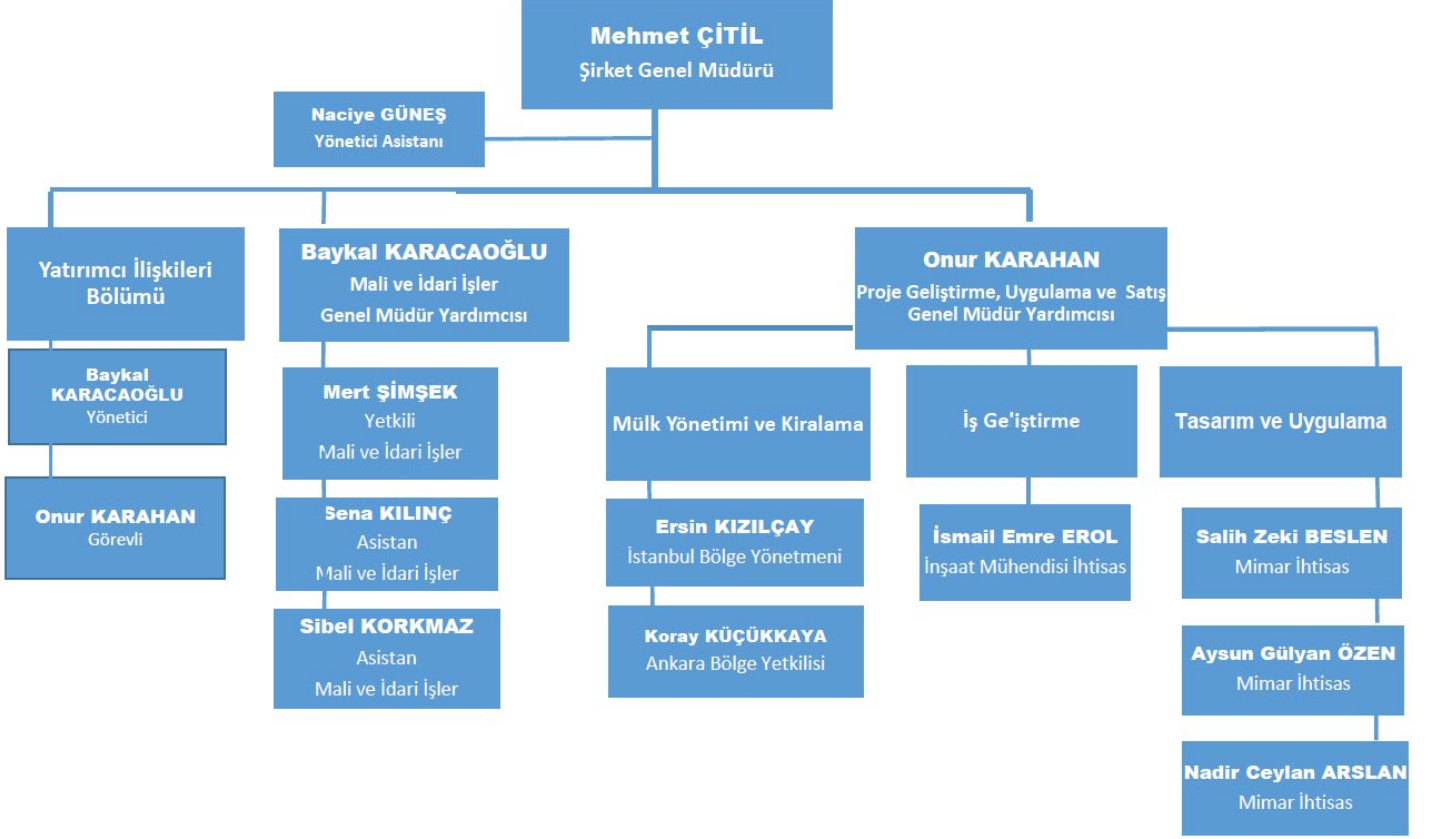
Mehmet ÇİTİL
Şirket Genel Müdürü

Naciye GÜNEŞ
Yönetici Asistanı

Yatırımcı İlişkileri Bölümü

Baykal KARACAOĞLU
Yönetici

Onur KARAHAN
Görevli

Baykal KARACAOĞLU
Mali ve İdari İşler
Genel Müdür Yardımcısı

Mert ŞİMŞEK
Yetkili
Mali ve İdari İşler

Sena KILINÇ
Asistan
Mali ve İdari İşler

Sibel KORKMAZ
Asistan
Mali ve İdari İşler

Onur KARAHAN
Proje Geliştirme, Uygulama ve Satış
Genel Müdür Yardımcısı

Mülk Yönetimi ve Kiralama

Ersin KIZILÇAY
İstanbul Bölge Yönetmeni

Koray KÜÇÜKKAYA
Ankara Bölge Yetkilisi

İş Ge'iştirme

İsmail Emre EROL
İnşaat Mühendisi İhtisas

Tasarım ve Uygulama

Salih Zeki BESLEN
Mimar İhtisas

Aysun Gülyan ÖZEN
Mimar İhtisas

Nadir Ceylan ARSLAN
Mimar İhtisas